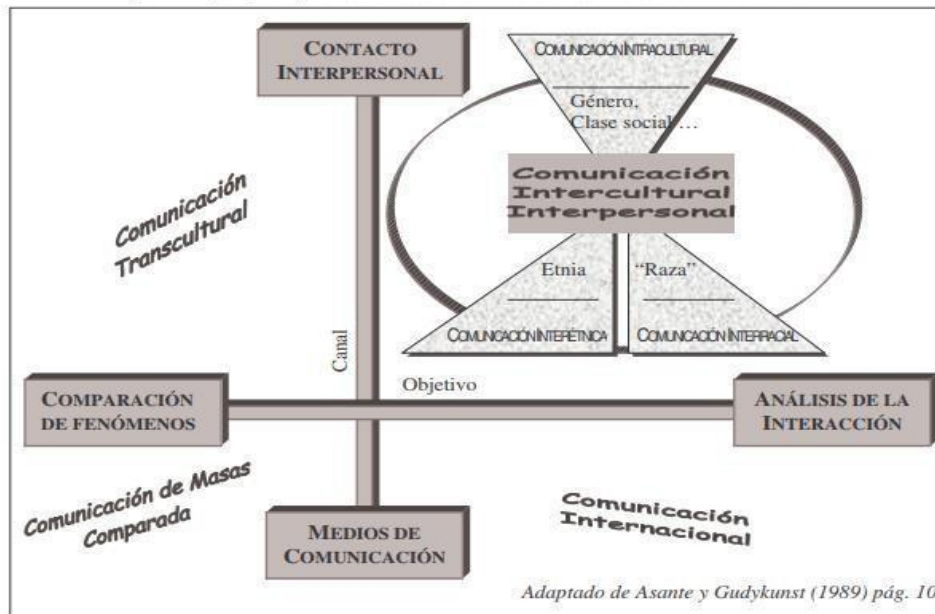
CONTACTO INTERPERSONAL

COMUNICACIÓN INTRACULTURAL

Género, Clase social…

Comunicación Intercultural Interpersonal

Comunicación Transcultural

Etnia

"Raza"

COMUNICACIÓN INTERÉTNICA

COMUNICACIÓN INTERRACIAL

Canal

Objetivo

COMPARACIÓN DE FENÓMENOS

ANÁLISIS DE LA INTERACCIÓN

Comunicación de Masas Comparada

Comunicación Internacional

MEDIOS DE COMUNICACIÓN

Adaptado de Asante y Gudykunst (1989) pág. 10